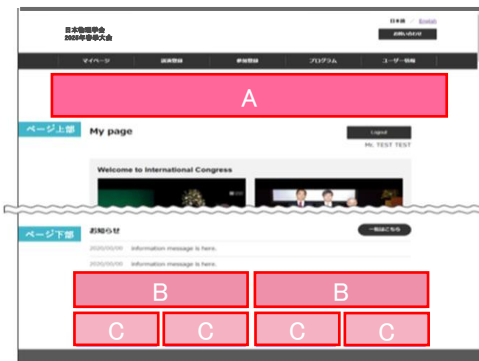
日本物理学会
2023年春季大会

日本語 / English

お問い合わせ

マイページ
講演登録
参加登録
プログラム
ユーザー情報

A

ページ上部

My page

Logout

Mr. TEST TEST

Welcome to International Congress

ページ下部

お知らせ

一覧はこちら

2020/00/00 Information message is here.

2020/00/00 Information message is here.

B

B

C

C

C

C